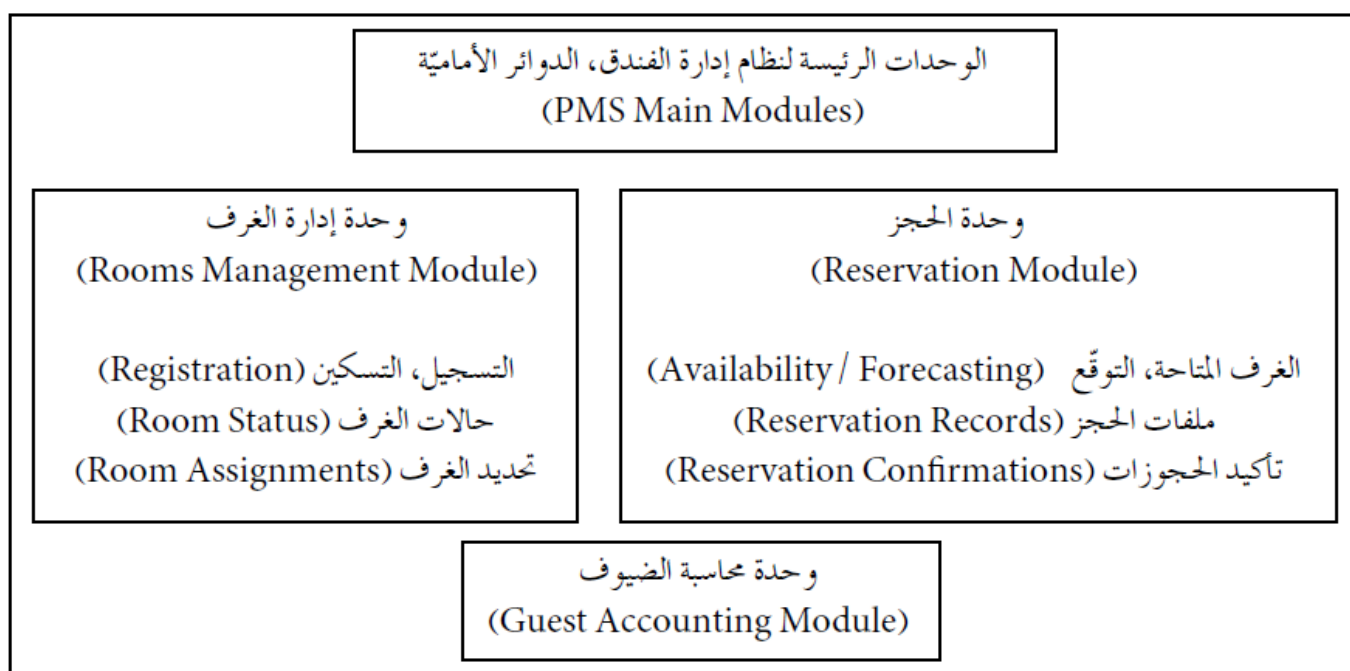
الوحدات الرئيسة لنظام إدارة الفندق، الدوائر الأماميّة
(PMS Main Modules)

وحدة الحجز
(Reservation Module)

الغرف المتاحة، التوقّع (Availability / Forecasting)
ملفات الحجز (Reservation Records)
تأكيد الحجوزات (Reservation Confirmations)

وحدة إدارة الغرف
(Rooms Management Module)

التسجيل، التسكين (Registration)
حالات الغرف (Room Status)
تحديد الغرف (Room Assignments)

وحدة محاسبة الضيوف
(Guest Accounting Module)